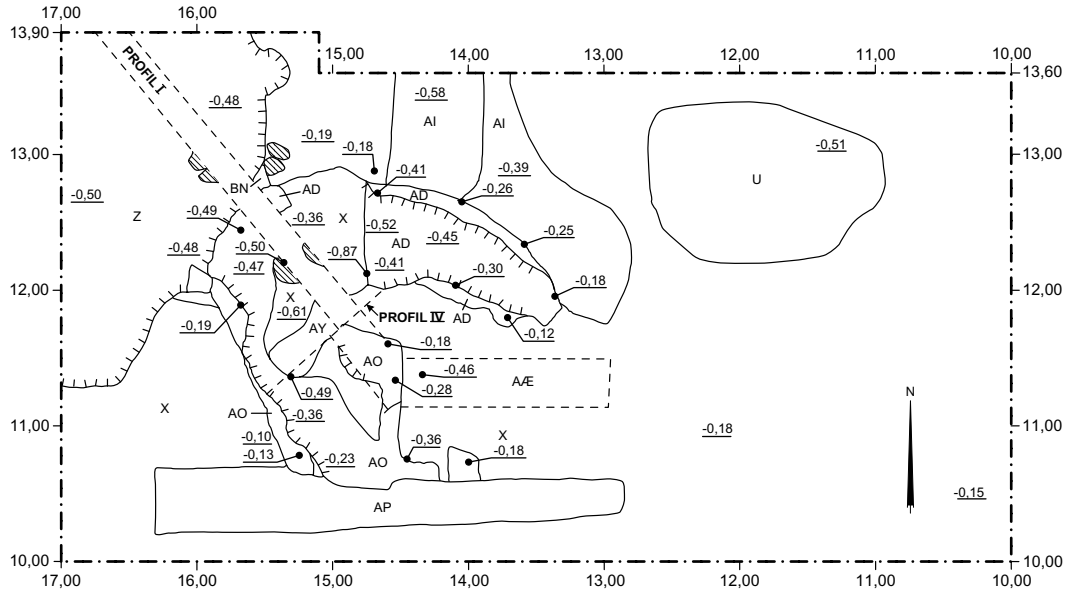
17,00
16,00
13,90
15,00
14,00
13,00
12,00
11,00
10,00
13,60
PROFIL I
-0,48
-0,58
AI
AI
-0,51
-0,19
-0,18
13,00
-0,41
-0,39
13,00
-0,26
U
BN
AD
AD
-0,50
Z
-0,49
-0,36
X
-0,52
AD
-0,45
-0,25
-0,48
-0,50
-0,87
-0,47
-0,41
-0,30
-0,18
12,00
X
12,00
-0,61
PROFIL IV
AD
-0,19
AY
-0,12
-0,18
AO
-0,46
AÆ
-0,49
-0,28
X
AO
-0,36
N
11,00
11,00
-0,10
-0,36
X
-0,18
-0,13
-0,23
AO
-0,18
AP
-0,15
10,00
10,00
17,00
16,00
15,00
14,00
13,00
12,00
11,00
10,00